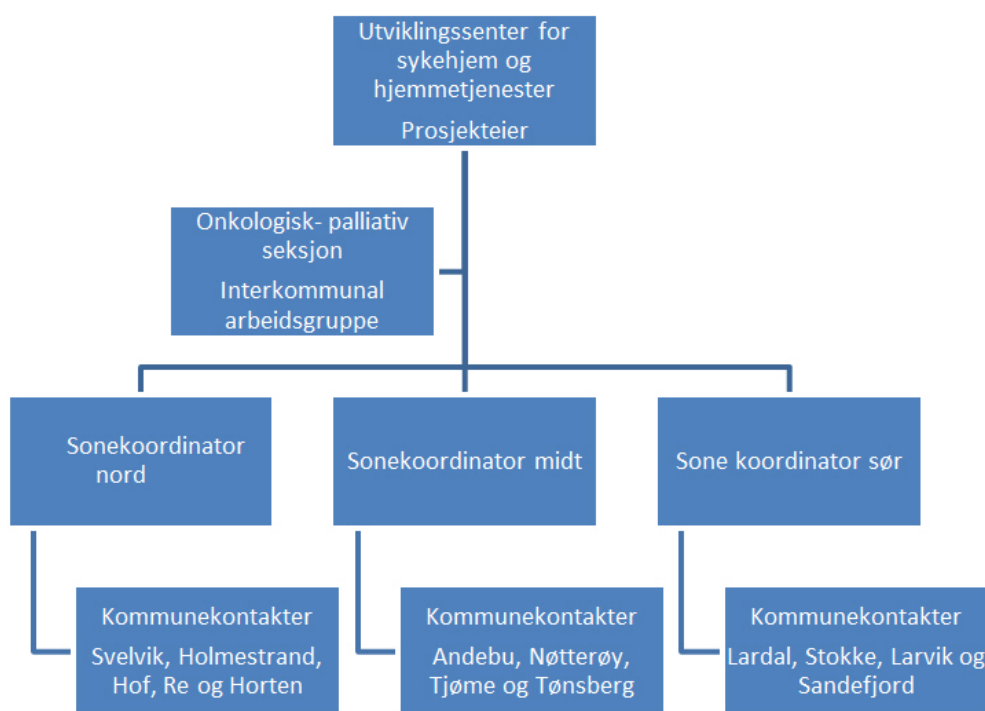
Utviklingssenter for sykehjem og hjemmetjenester

Prosjekteier

Onkologisk- palliativ seksjon

Interkommunal arbeidsgruppe

Sonekoordinator nord

Sonekoordinator midt

Sone koordinator sør

Kommunekontakter

Svelvik, Holmestrand, Hof, Re og Horten

Kommunekontakter

Andebu, Nøtterøy, Tjøme og Tønsberg

Kommunekontakter

Lardal, Stokke, Larvik og Sandefjord